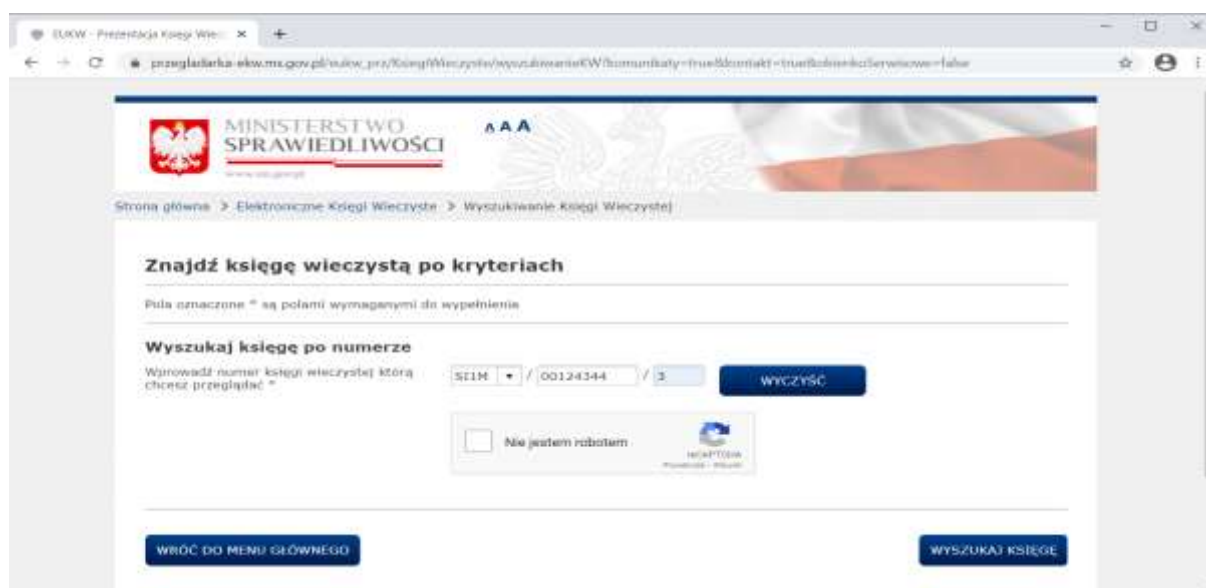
EUKW - Prezentacja Księgi Wie: ×   +

przegladarka-ekw.ms.gov.pl/eukw_prz/KsiegiWieczyste/wyszukiwanieKW?komunikaty=true&kontakt=true&okienkoSerwisowe=false

MINISTERSTWO SPRAWIEDLIWOŚCI

www.ms.gov.pl

A A A

Strona główna > Elektroniczne Księgi Wieczyste > Wyszukiwanie Księgi Wieczystej

Znajdź księgę wieczystą po kryteriach

Pola oznaczone * są polami wymaganymi do wypełnienia

Wyszukaj księgę po numerze

Wprowadź numer księgi wieczystej którą chcesz przeglądać *

SI1M / 00124344 / 3

WYCZYŚĆ

Nie jestem robotem

reCAPTCHA
Prywatność - Warunki

WRÓĆ DO MENU GŁÓWNEGO

WYSZUKAJ KSIĘGĘ